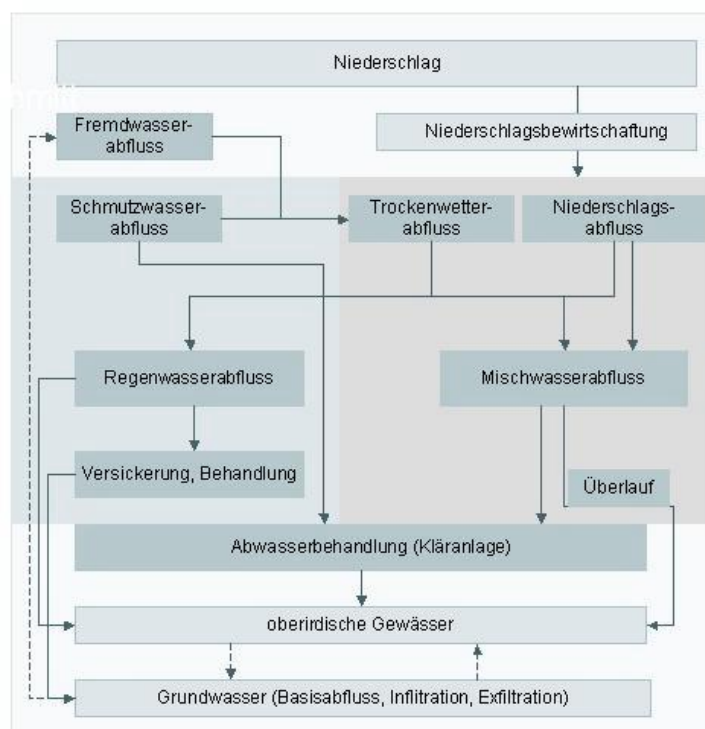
Niederschlag

Fremdwasserabfluss

Niederschlagsbewirtschaftung

Schmutzwasserabfluss

Trockenwetterabfluss

Niederschlagsabfluss

Regenwasserabfluss

Mischwasserabfluss

Versickerung, Behandlung

Überlauf

Abwasserbehandlung (Kläranlage)

oberirdische Gewässer

Grundwasser (Basisabfluss, Inflitration, Exfiltration)